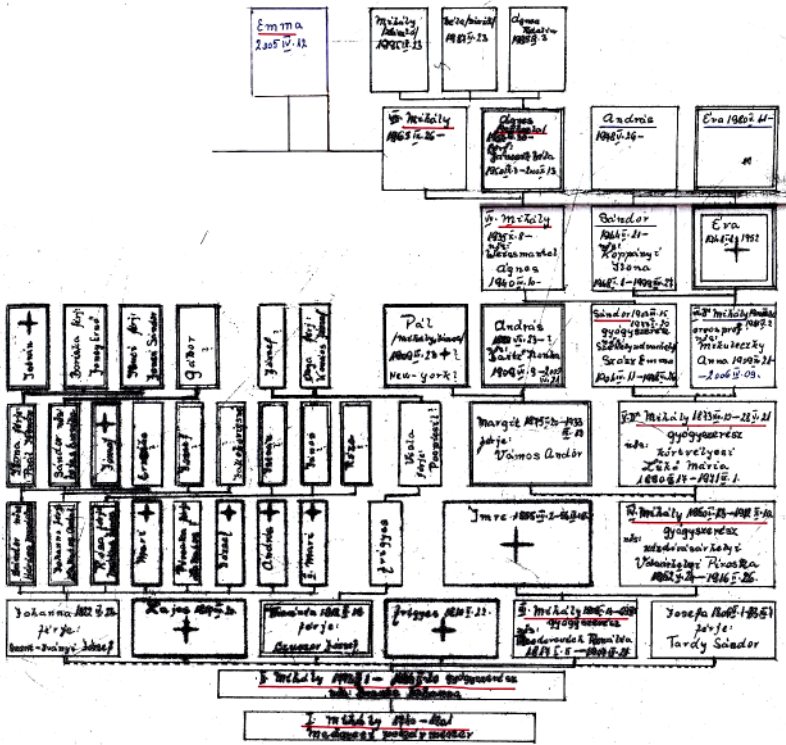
Emma
2005 IV. 22

Mihály
1985 II. 23

Beáta
1981 II. 23

Ágnes
1988 II. 2

VII. Mihály
1965 IX. 26 –

Ágnes
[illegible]
1960 I. 9 – 2005 I. 13

András
1960 VI. 26 –

Éva 1960 II. 11 –

VI. Mihály
1935 V. 8 –
Wesselmantel Ágnes
1940 IV. 16 –

Sándor
1944 V. 21 –
Koppányi Ilona
1946 I. 1 – 1994 II. 23

Éva
1941 – 1952

Pál
(Mihályi Kisner)
1900 VII. 23 – ?
New-york?

András
1908 VI. 23 – ?
Tarlós Ilona
1908 VI. 8 – 2005 IV. 21

Sándor 1910 III. 15 – 1992 V. 30
gyógyszerész
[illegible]
Szalay Emma
Pólo IV. 11 – 1985 I. 20

V. Mihály
orvos prof. 1907 – 1987
Mikuleczky Anna 1912 IV. 21 – 2006 III. 09.

Jenő

Borbála férj.
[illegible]

Mari
férj.
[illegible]

Gábor ?

József

Olga férj.
Vámos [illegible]

Margit 1875 – 1933
férje:
Vámos Andor

IV. Mihály 1873 I. 10 – 1928 II. 21
gyógyszerész
Körtvélyesi Lukó Mária
1880 IX. 8 – 1921 II. 1.

Ilona
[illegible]

Sándor
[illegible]

József

Erzsébet

Vilmos

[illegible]

István

Vilma

Róza

Viola
férje:
Pongrácz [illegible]

Imre 1866 – 1868

III. Mihály 1836 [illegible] – 1912 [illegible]
gyógyszerész
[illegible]
Vázsonyi Piroska
1862 V. 24 – 1916 I. 26.

Sándor
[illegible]

Johanna férj.
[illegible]

Róza
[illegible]

Mari

Fruzsina férj.
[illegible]

József

András

Imre
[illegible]

Frigyes

Johanna 1832 II. 22
férje:
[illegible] József

Lajos 1830 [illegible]

Teréz 1828 II. 28
férje:
Casassa József

Frigyes 1826 II. 22

II. Mihály 1824 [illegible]
gyógyszerész
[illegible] Rozália
1814 I. 5 – 1860 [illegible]

Jozefa 1808 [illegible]
férje:
Tardy Sándor

I. Mihály 1782 I – 1848 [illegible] gyógyszerész
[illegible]

I. Mihály 1740 – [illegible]
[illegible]